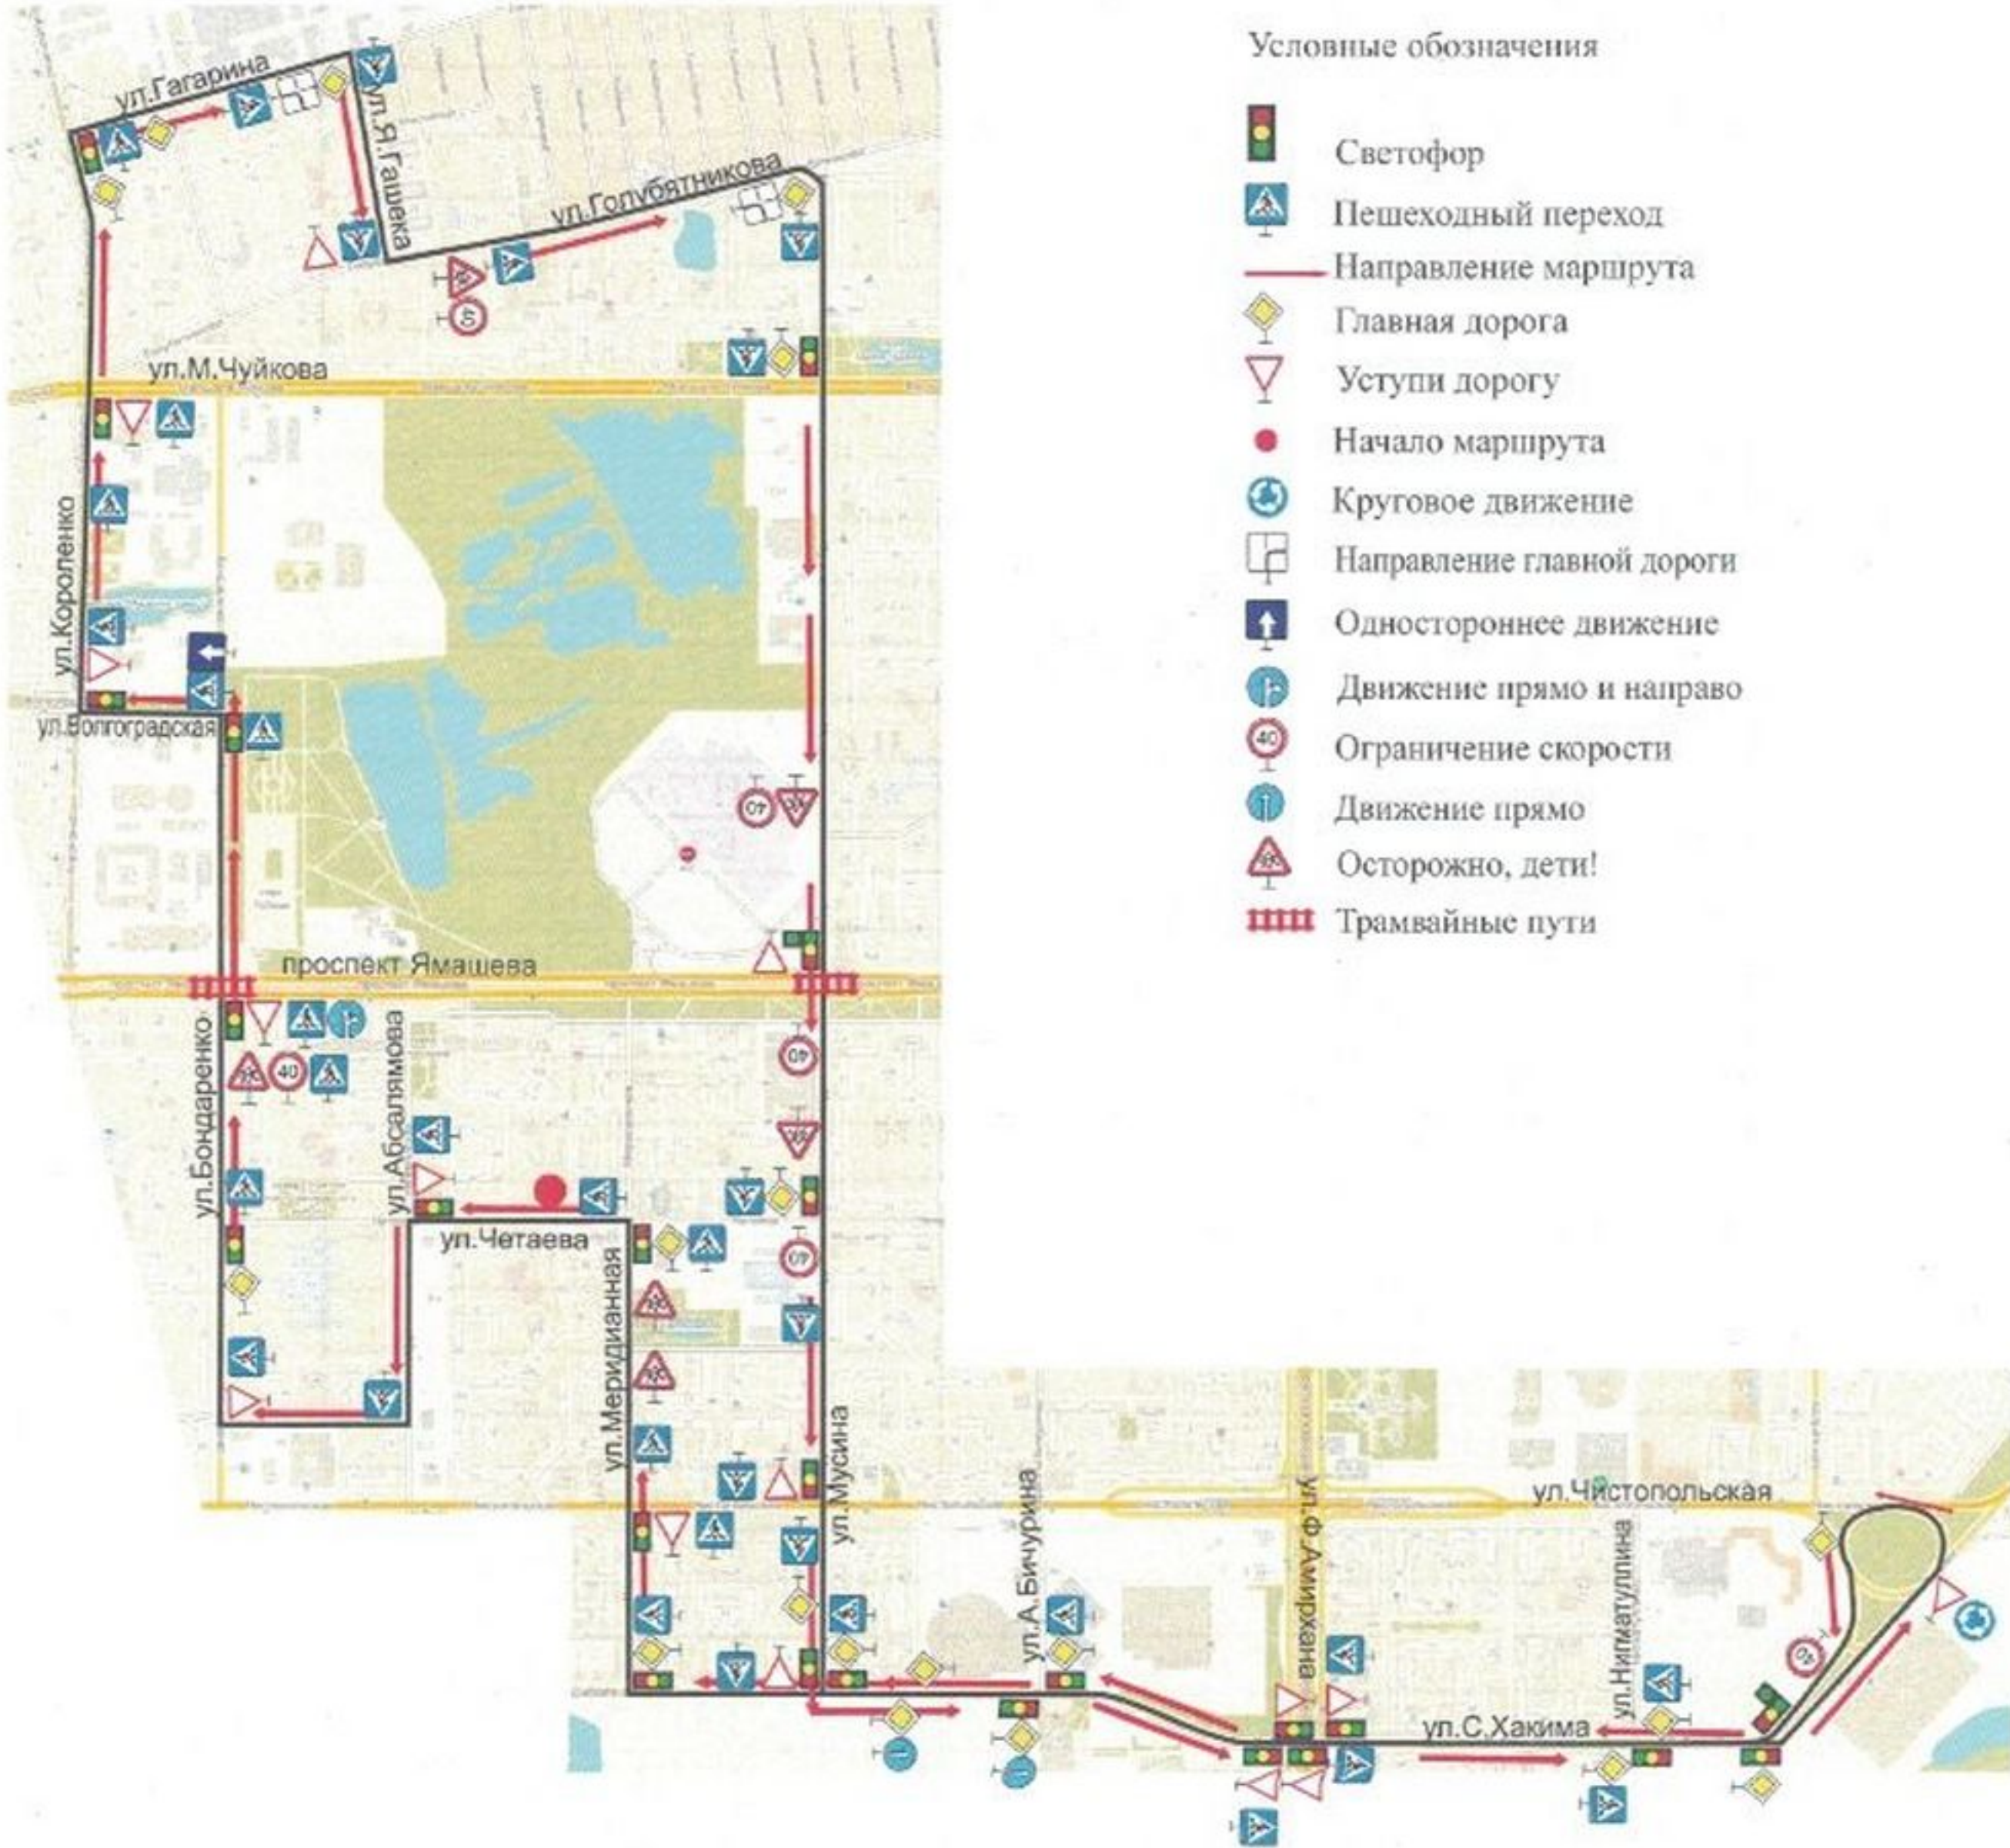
ул.Гагарина
ул.Я.Гашека
ул.Голубятникова
ул.М.Чуйкова
ул.Короленко
ул.Волгоградская
проспект Ямашева
ул.Бондаренко
ул.Абсалямова
ул.Четаева
ул.Меридианная
ул.Мусина
ул.А.Бичурина
ул.ф.Амирхана
ул.Чистопольская
ул.Нигматуллина
ул.С.Хакима
40

Условные обозначения
Светофор
Пешеходный переход
Направление маршрута
Главная дорога
Уступи дорогу
Начало маршрута
Круговое движение
Направление главной дороги
Одностороннее движение
Движение прямо и направо
40
Ограничение скорости
Движение прямо
Осторожно, дети!
Трамвайные пути